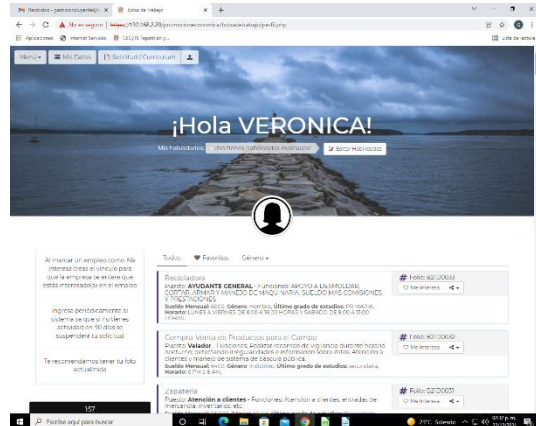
Recibidos - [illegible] | Bolsa de trabajo | +

No es seguro | https://192.168.2.20/promocioneconomica/bolsadetrabajo/perfil.php

Aplicaciones | Internet Services | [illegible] | Lista de lectura

Menú | Mis Datos | Solicitud / Curriculum

¡Hola VERONICA!

Mis Habilidades: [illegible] | Editar Habilidades

Al marcar un empleo como Me Interesa crear el vínculo para que la empresa se entere que estás interesado(a) en el empleo

Ingresa periódicamente al sistema pues si no tienes actividad en 30 días se suspenderá tu solicitud

Te recomendamos tener tu foto actualizada

157

Todos | Favoritos | Género

Recicladora
Puesto: AYUDANTE GENERAL - Funciones: APOYO A DESMOLDAR, CORTAR, ARMAR Y MANEJO DE MAQUINARIA. SUELDO MAS COMISIONES Y PRESTACIONES
Sueldo Mensual: 6000 Género: Hombre. Último grado de estudios: PRIMARIA. Horario: LUNES A VIERNES DE 8:00 A 18:00 HORAS Y SABADO DE 8:00 A 13:00 HORAS.

# Folio: 82100033
Me Interesa

Compra Venta de Productos para el Campo
Puesto: Velador - Funciones: Realizar recorrido de vigilancia durante horario nocturno, detectando irregularidades e informando sobre estas. Atención a clientes y manejo de sistema de báscula pública.
Sueldo Mensual: 6400 Género: Indistinto. Último grado de estudios: secundaria. Horario: 07 PM a 8 AM.

# Folio: 82100032
Me Interesa

Zapatería
Puesto: Atención a clientes - Funciones: Atención a clientes, entradas de mercancía, inventarios, etc.

# Folio: 82100031
Me Interesa

Escribe aquí para buscar | 21°C Soleado | 07:17 p.m.